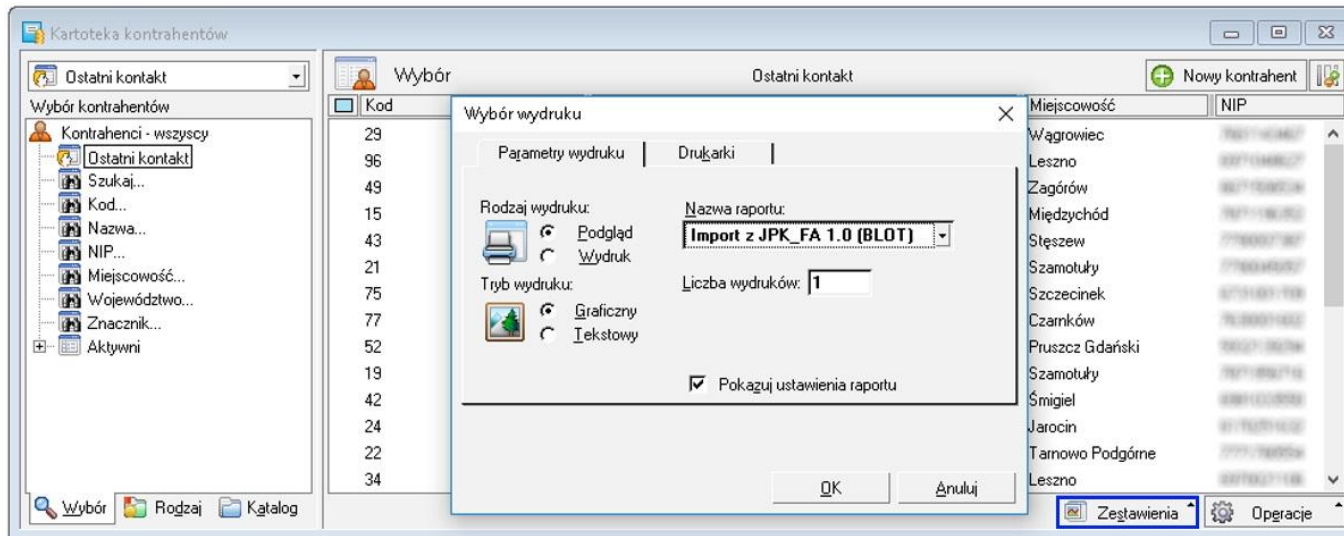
Kartoteka kontrahentów

Ostatni kontakt

Wybór kontrahentów

Kontrahenci - wszyscy
Ostatni kontakt
Szukaj...
Kod...
Nazwa...
NIP...
Miejscowość...
Województwo...
Znacznik...
Aktywni

Wybór | Rodzaj | Katalog

Wybór

Ostatni kontakt

Nowy kontrahent

| Kod | Miejscowość | NIP |
|---|---|---|
| 29 | Wągrowiec | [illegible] |
| 96 | Leszno | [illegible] |
| 49 | Zagórów | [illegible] |
| 15 | Międzychód | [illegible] |
| 43 | Stęszew | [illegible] |
| 21 | Szamotuły | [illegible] |
| 75 | Szczecinek | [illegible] |
| 77 | Czarnków | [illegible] |
| 52 | Pruszcz Gdański | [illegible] |
| 19 | Szamotuły | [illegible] |
| 42 | Śmigiel | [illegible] |
| 24 | Jarocin | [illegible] |
| 22 | Tarnowo Podgórne | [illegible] |
| 34 | Leszno | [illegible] |

Zestawienia | Operacje

Wybór wydruku

Parametry wydruku | Drukarki

Rodzaj wydruku:
Podgląd
Wydruk

Tryb wydruku:
Graficzny
Tekstowy

Nazwa raportu:
Import z JPK_FA 1.0 (BLOT)

Liczba wydruków: 1

Pokazuj ustawienia raportu

OK | Anuluj